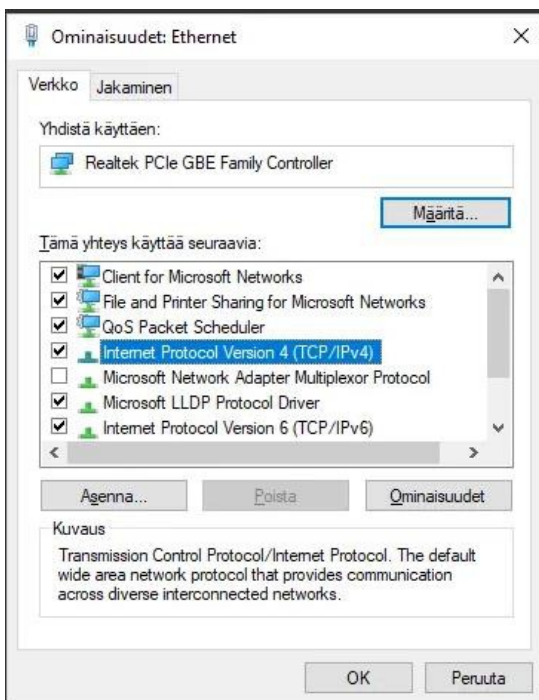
Ominaisuudet: Ethernet

×

Verkko Jakaminen

Yhdistä käyttäen:

Realtek PCIe GBE Family Controller

Määritä...

Tämä yhteys käyttää seuraavia:

Client for Microsoft Networks
File and Printer Sharing for Microsoft Networks
QoS Packet Scheduler
Internet Protocol Version 4 (TCP/IPv4)
Microsoft Network Adapter Multiplexor Protocol
Microsoft LLDP Protocol Driver
Internet Protocol Version 6 (TCP/IPv6)

Asenna... Poista Ominaisuudet

Kuvaus

Transmission Control Protocol/Internet Protocol. The default wide area network protocol that provides communication across diverse interconnected networks.

OK Peruuta